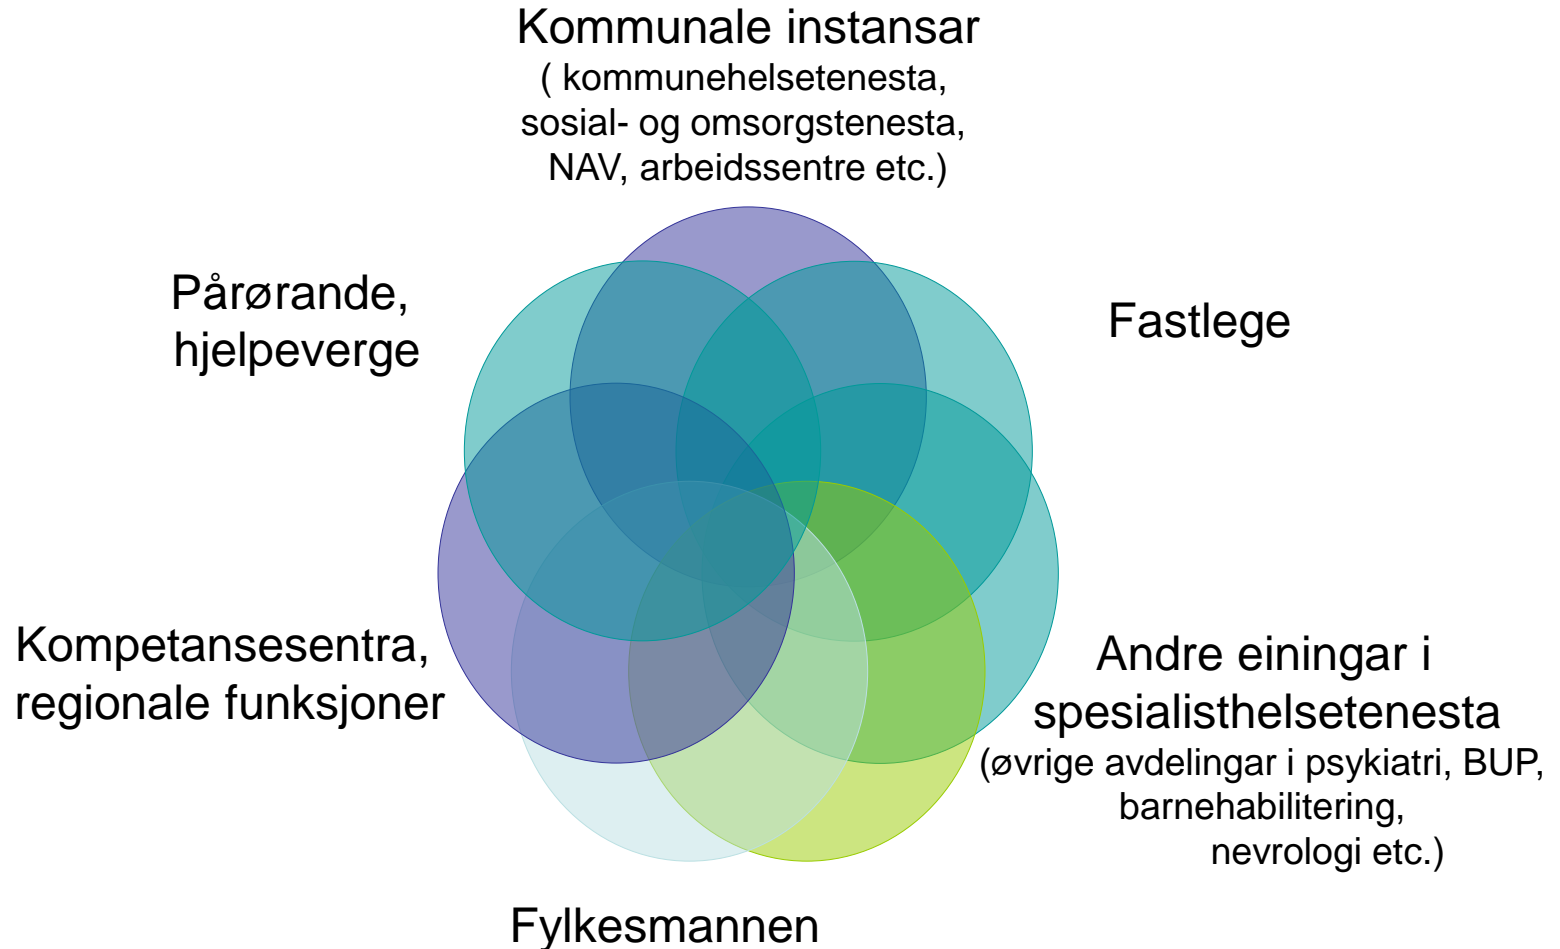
Kommunale instansar
( kommunehelsetenesta, sosial- og omsorgstenesta, NAV, arbeidssentre etc.)

Pårørande, hjelpeverge

Fastlege

Kompetansesentra, regionale funksjoner

Andre einingar i spesialisthelsetenesta
(øvrige avdelingar i psykiatri, BUP, barnehabilitering, nevrologi etc.)

Fylkesmannen